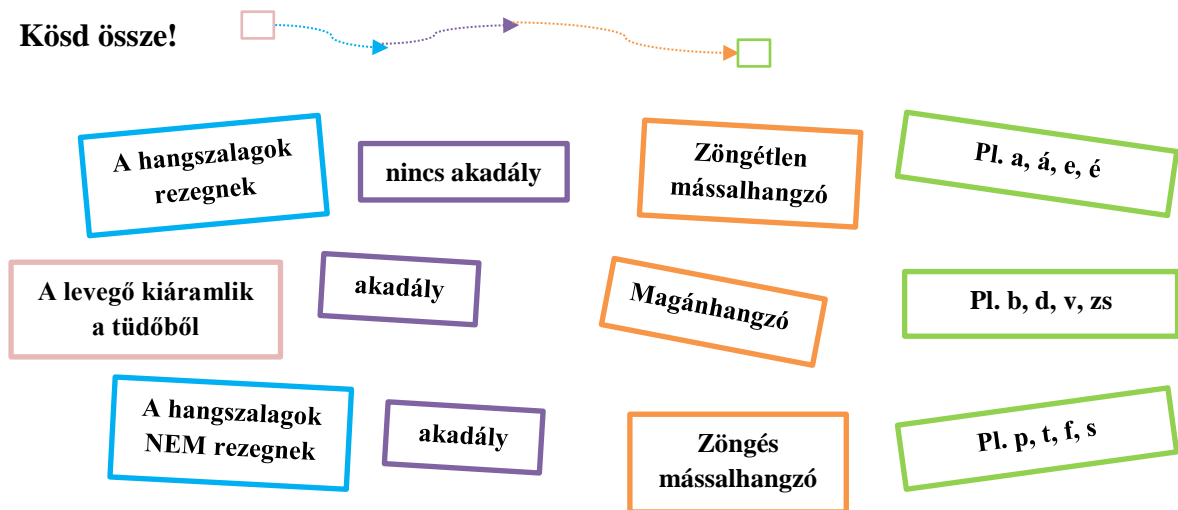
Kösd össze!

A hangszalagok rezegnek

nincs akadály

Zöngétlen mássalhangzó

Pl. a, á, e, é

A levegő kiáramlik a tüdőből

akadály

Magánhangzó

Pl. b, d, v, zs

A hangszalagok NEM rezegnek

akadály

Zöngés mássalhangzó

Pl. p, t, f, s